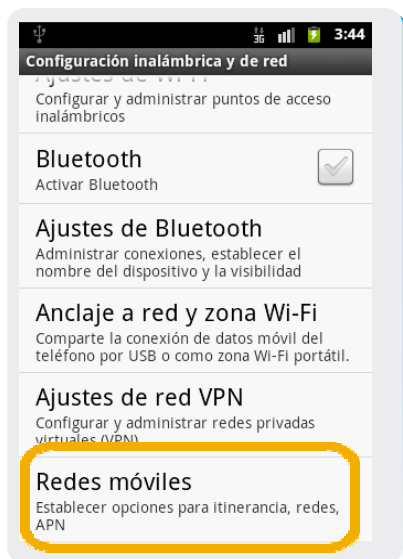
3G 3:44
Configuración inalámbrica y de red
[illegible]
Configurar y administrar puntos de acceso inalámbricos

Bluetooth
Activar Bluetooth

Ajustes de Bluetooth
Administrar conexiones, establecer el nombre del dispositivo y la visibilidad

Anclaje a red y zona Wi-Fi
Comparte la conexión de datos móvil del teléfono por USB o como zona Wi-Fi portátil.

Ajustes de red VPN
Configurar y administrar redes privadas virtuales (VPN)

Redes móviles
Establecer opciones para itinerancia, redes, APN